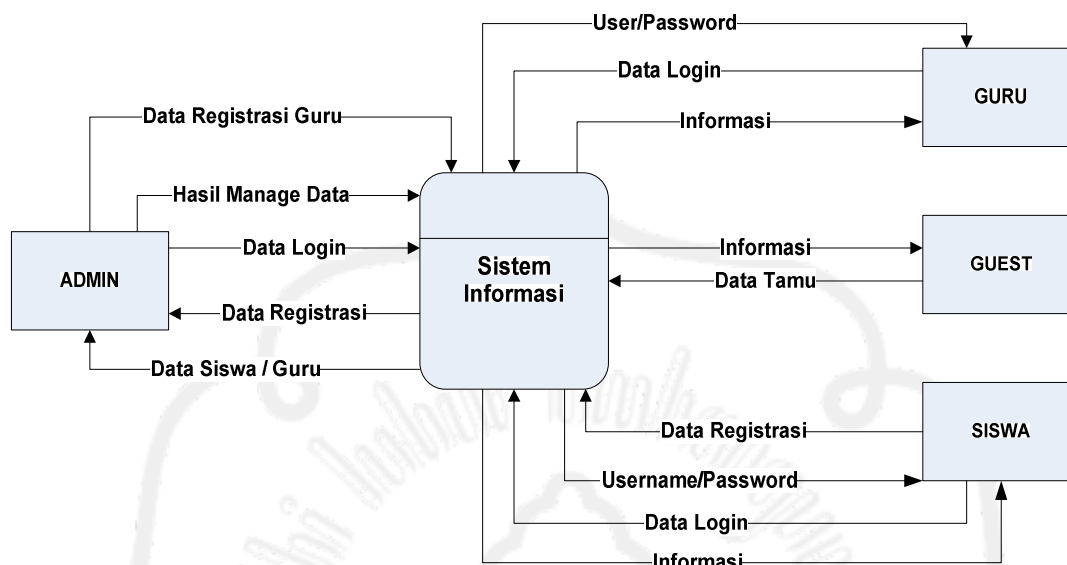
User/Password
Data Login
GURU
Data Registrasi Guru
Informasi
Hasil Manage Data
Data Login
Informasi
GUEST
ADMIN
Sistem Informasi
Data Tamu
Data Registrasi
Data Siswa / Guru
Data Registrasi
SISWA
Username/Password
Data Login
Informasi